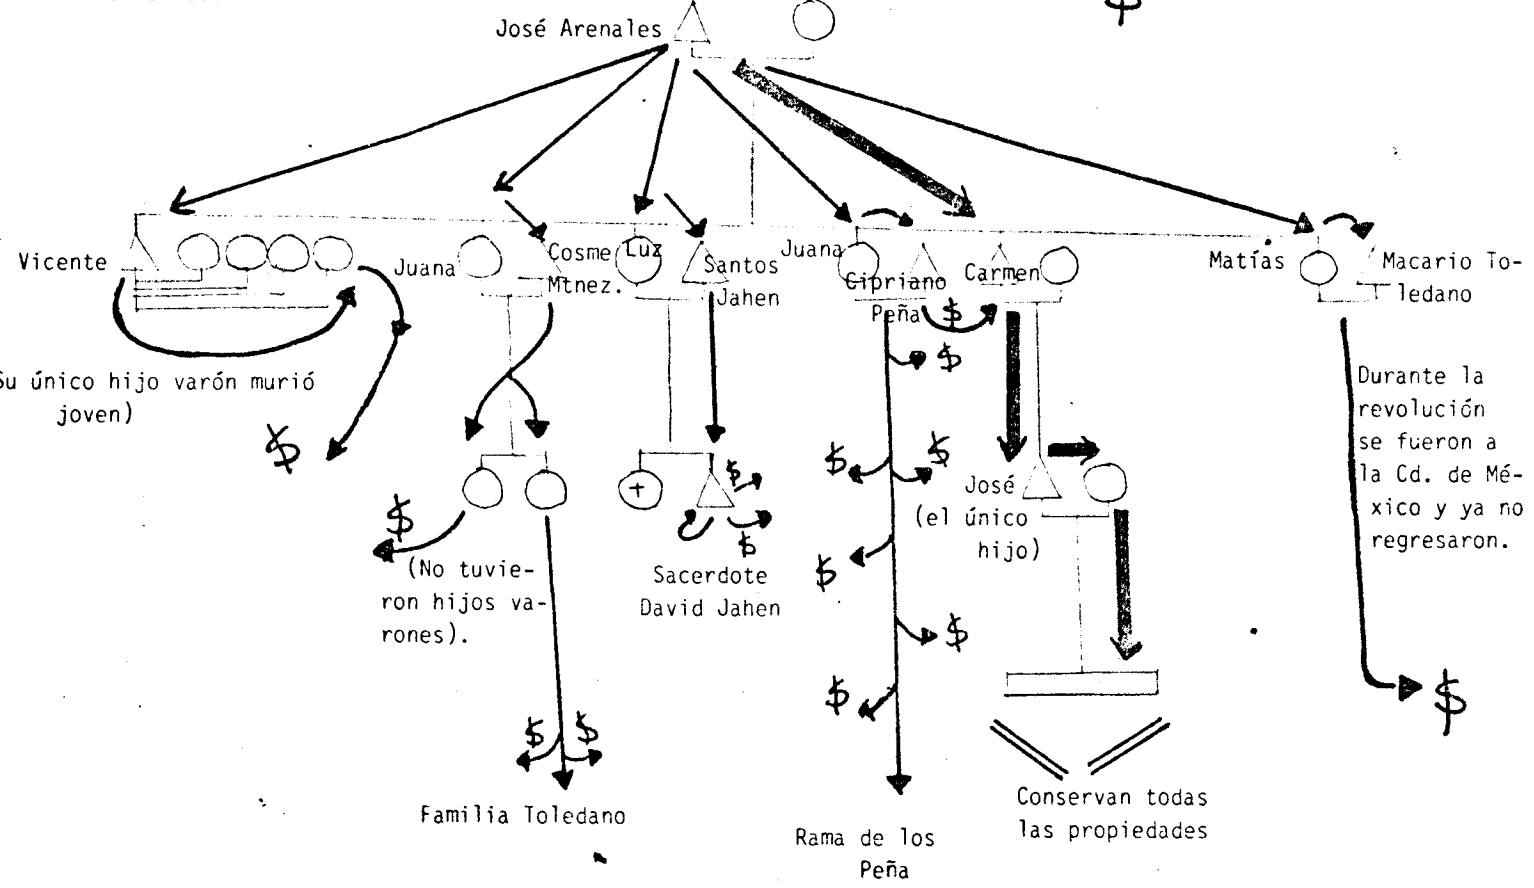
José Arenales

$

Vicente

Juana

Cosme Mtnez.

Luz

Santos Jahen

Juana

Cipriano Peña

Carmen

Matías

Macario Toledano

Su único hijo varón murió joven)

$

$

(No tuvieron hijos varones).

$ $

Familia Toledano

$

$

Sacerdote David Jahen

$

$

$

$

$

$

$

Rama de los Peña

José (el único hijo)

Conservan todas las propiedades

Durante la revolución se fueron a la Cd. de México y ya no regresaron.

$